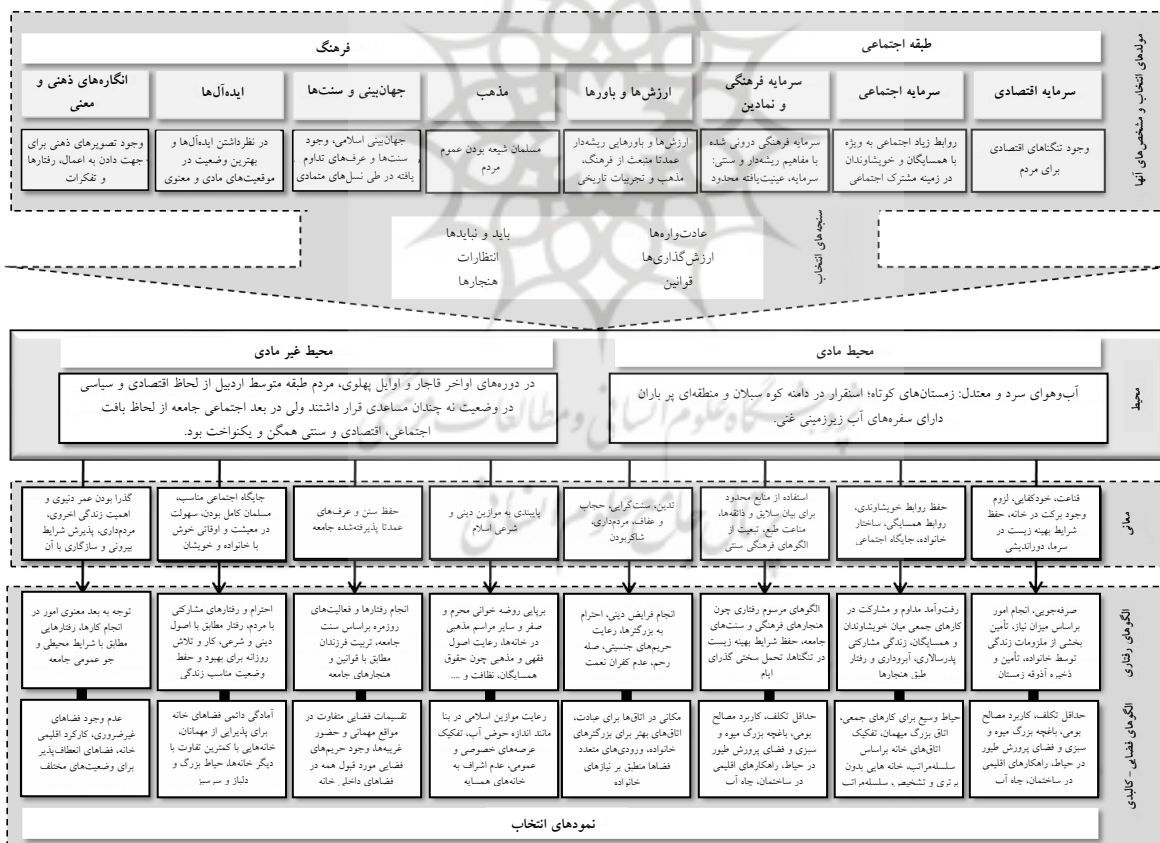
مولدهای انتخاب و شاخص‌های آنها

طبقه اجتماعی

فرهنگ

سرمایه اقتصادی

سرمایه اجتماعی

سرمایه فرهنگی و نمادین

ارزش‌ها و باورها

مذهب

جهان‌بینی و سنت‌ها

ایده‌آل‌ها

انگاره‌های ذهنی و معنی

وجود تنگناهای اقتصادی برای مردم

روابط زیاد اجتماعی به ویژه با همسایگان و خویشاوندان در زمینه مشترک اجتماعی

سرمایه فرهنگی درونی شده با مفاهیم ریشه‌دار و سنتی: سرمایه، عینیت‌یافته محدود

ارزش‌ها و باورهای ریشه‌دار عمدتا منبعث از فرهنگ، مذهب و تجربیات تاریخی

مسلمان شیعه بودن عموم مردم

جهان‌بینی اسلامی، وجود سنت‌ها و عرف‌های تداوم یافته در طی نسل‌های متمادی

در نظرداشتن ایده‌آل‌ها و بهترین وضعیت در موقعیت‌های مادی و معنوی

وجود تصویرهای ذهنی برای جهت دادن به اعمال، رفتارها و تفکرات

سنجه‌های انتخاب

عادت‌واره‌ها
ارزش‌گذاری‌ها
قوانین

باید و نبایدها
انتظارات
هنجارها

محیط

محیط مادی

محیط غیر مادی

آب‌وهوای سرد و معتدل: زمستان‌های کوتاه؛ استقرار در دامنه کوه سبلان و منطقه‌ای پر باران دارای سفره‌های آب زیرزمینی غنی.

در دوره‌های اواخر قاجار و اوایل پهلوی، مردم طبقه متوسط اردبیل از لحاظ اقتصادی و سیاسی در وضعیت نه چندان مساعدی قرار داشتند ولی در بعد اجتماعی جامعه از لحاظ بافت اجتماعی، اقتصادی و سنتی همگن و یکنواخت بود.

معانی

قناعت، خودکفایی، لزوم وجود برکت در خانه، حفظ شرایط بهینه زیست در سرما، دوراندیشی

حفظ روابط خویشاوندی، روابط همسایگی، ساختار خانواده، جایگاه اجتماعی

استفاده از منابع محدود برای بیان سلایق و ذائقه‌ها، مناعت طبع، تبعیت از الگوهای فرهنگی سنتی

تدین، سنت‌گرایی، حجاب و عفاف، مردم‌داری، شاکربودن

پایبندی به موازین دینی و شرعی اسلام

حفظ سنن و عرف‌های عمدتا پذیرفته‌شده جامعه

جایگاه اجتماعی مناسب، مسلمان کامل بودن، سهولت در معیشت و اوقاتی خوش با خانواده و خویشان

گذرا بودن عمر دنیوی و اهمیت زندگی اخروی، مردم‌داری، پذیرش شرایط بیرونی و سازگاری با آن

الگوهای رفتاری

صرفه‌جویی، انجام امور براساس میزان نیاز، تأمین بخشی از ملزومات زندگی توسط خانواده، تأمین و ذخیره آذوقه زمستان

رفت‌وآمد مداوم و مشارکت در کارهای جمعی میان خویشاوندان و همسایگان، زندگی مشارکتی پدرسالاری، آبروداری و رفتار طبق هنجارها

الگوهای مرسوم رفتاری چون هنجارهای فرهنگی و سنت‌های جامعه، حفظ شرایط بهینه زیست در تنگناها، تحمل سختی گذران ایام

انجام فرایض دینی، احترام به بزرگترها، رعایت حریم‌های جنسیتی، صله رحم، عدم کفران نعمت

برپایی روضه خوانی محرم و صفر و سایر مراسم مذهبی در خانه‌ها، رعایت اصول فقهی و مذهبی چون حقوق همسایگان، نظافت و ....

انجام رفتارها و فعالیت‌های روزمره براساس سنت جامعه، تربیت فرزندان مطابق با قوانین و هنجارهای جامعه

احترام و رفتارهای مشارکتی با مردم، رفتار مطابق با اصول دینی و شرعی، کار و تلاش روزانه برای بهبود و حفظ وضعیت مناسب زندگی

توجه به بعد معنوی امور در انجام کارها، رفتارهای مطابق با شرایط محیطی و جو عمومی جامعه

الگوهای فضایی - کالبدی

حداقل تکلف، کاربرد مصالح بومی، باغچه بزرگ میوه و سبزی و فضای پرورش طیور در حیاط، راهکارهای اقلیمی در ساختمان، چاه آب

حیاط وسیع برای کارهای جمعی، اتاق بزرگ مهمان، تفکیک اتاق‌های خانه براساس سلسله‌مراتب، خانه هایی بدون برتری و تشخیص، سلسله‌مراتب

حداقل تکلف، کاربرد مصالح بومی، باغچه بزرگ میوه و سبزی و فضای پرورش طیور در حیاط، راهکارهای اقلیمی در ساختمان، چاه آب

مکانی در اتاق‌ها برای عبادت، اتاق‌های بهتر برای بزرگترهای خانواده، ورودی‌های متعدد فضاها منطبق بر نیازهای خانواده

رعایت موازین اسلامی در بنا مانند اندازه حوض آب، تفکیک عرصه‌های خصوصی و عمومی، عدم اشراف به خانه‌های همسایه

تقسیمات فضایی متفاوت در مواقع مهمانی و حضور غریبه‌ها وجود حریم‌های فضایی مورد قبول همه در فضاهای داخلی خانه

آمادگی دائمی فضاهای خانه برای پذیرایی از مهمانان، خانه‌هایی با کمترین تفاوت با دیگر خانه‌ها حیاط بزرگ و دلباز و سرسبز

عدم وجود فضاهای غیرضروری، کارکرد اقلیمی خانه، فضاهای انعطاف‌پذیر برای وضعیت‌های مختلف

نمودهای انتخاب